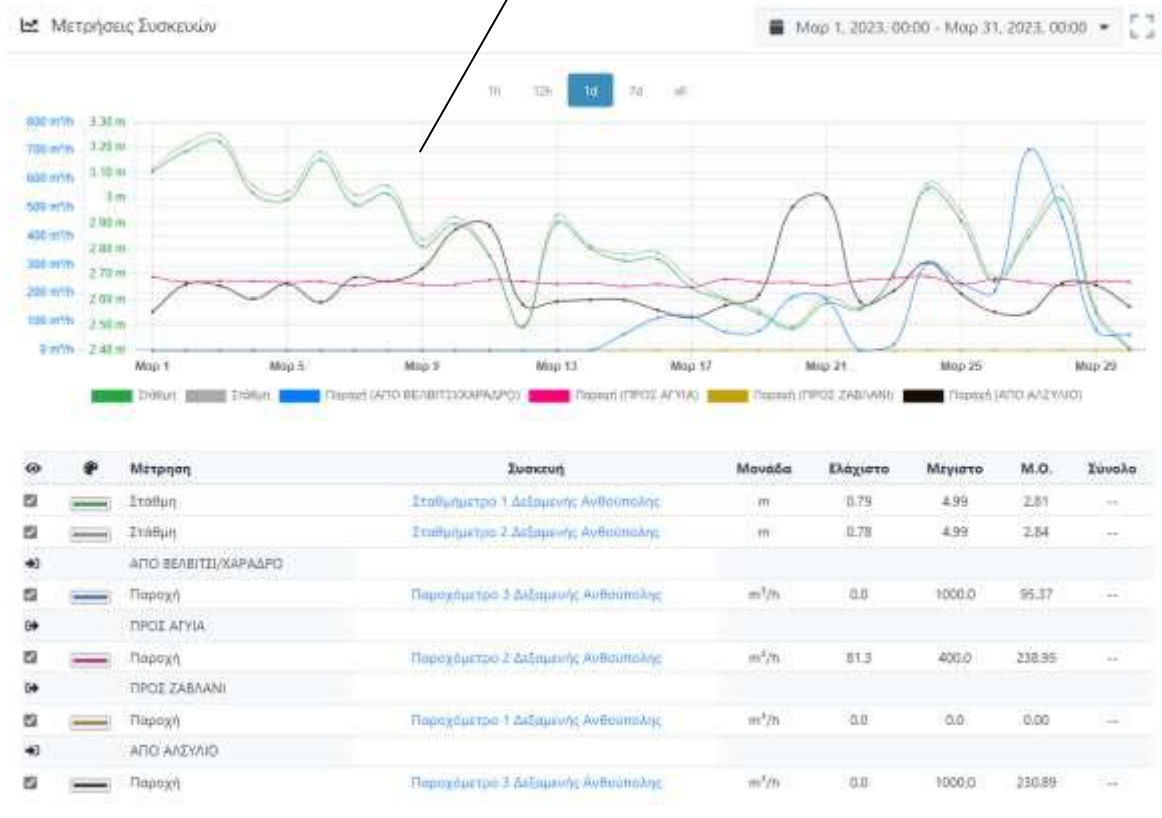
Μετρήσεις Συσκευών

Μαρ 1, 2023, 00:00 - Μαρ 31, 2023, 00:00

1h 12h 1d 7d all

800 m³/h 3.30 m
700 m³/h 3.20 m
600 m³/h 3.10 m
500 m³/h 3 m
400 m³/h 2.90 m
300 m³/h 2.80 m
200 m³/h 2.70 m
100 m³/h 2.60 m
0 m³/h 2.50 m
2.40 m

Μαρ 1 Μαρ 5 Μαρ 9 Μαρ 13 Μαρ 17 Μαρ 21 Μαρ 25 Μαρ 29

Στάθμη Στάθμη Παροχή (ΑΠΟ ΒΕΛΒΙΤΣΙ/ΧΑΡΑΔΡΟ) Παροχή (ΠΡΟΣ ΑΓΥΙΑ) Παροχή (ΠΡΟΣ ΖΑΒΛΑΝΙ) Παροχή (ΑΠΟ ΑΛΣΥΛΙΟ)

| | | Μέτρηση | Συσκευή | Μονάδα | Ελάχιστο | Μέγιστο | Μ.Ο. | Σύνολο |
|---|---|---|---|---|---|---|---|---|
| | | Στάθμη | Σταθμήμετρο 1 Δεξαμενής Ανθούπολης | m | 0.79 | 4.99 | 2.81 | -- |
| | | Στάθμη | Σταθμήμετρο 2 Δεξαμενής Ανθούπολης | m | 0.78 | 4.99 | 2.84 | -- |
| | | ΑΠΟ ΒΕΛΒΙΤΣΙ/ΧΑΡΑΔΡΟ | | | | | | |
| | | Παροχή | Παροχόμετρο 3 Δεξαμενής Ανθούπολης | $m^3/h$ | 0.0 | 1000.0 | 95.37 | -- |
| | | ΠΡΟΣ ΑΓΥΙΑ | | | | | | |
| | | Παροχή | Παροχόμετρο 2 Δεξαμενής Ανθούπολης | $m^3/h$ | 81.3 | 400.0 | 238.95 | -- |
| | | ΠΡΟΣ ΖΑΒΛΑΝΙ | | | | | | |
| | | Παροχή | Παροχόμετρο 1 Δεξαμενής Ανθούπολης | $m^3/h$ | 0.0 | 0.0 | 0.00 | -- |
| | | ΑΠΟ ΑΛΣΥΛΙΟ | | | | | | |
| | | Παροχή | Παροχόμετρο 3 Δεξαμενής Ανθούπολης | $m^3/h$ | 0.0 | 1000.0 | 230.89 | -- |